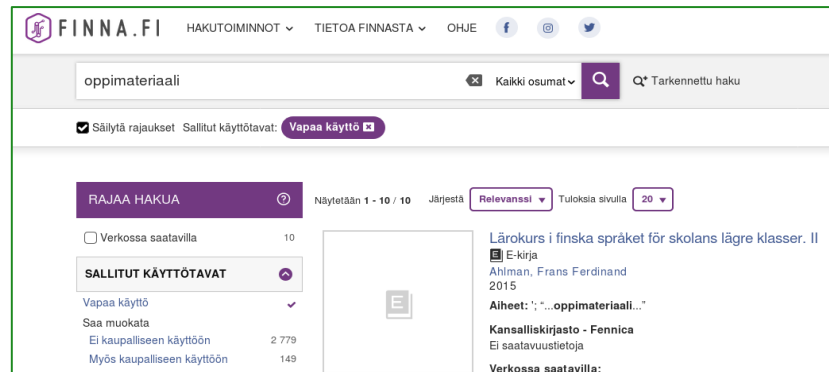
FINNA.FI HAKUTOIMINNOT TIETOA FINNASTA OHJE

oppimateriaali

Kaikki osumat

Tarkennettu haku

Säilytä rajaukset Sallitut käyttötavat: Vapaa käyttö

RAJAA HAKUA

Näytetään 1 - 10 / 10 Järjestä Relevanssi Tuloksia sivulla 20

Verkossa saatavilla 10

SALLITUT KÄYTTÖTAVAT

Vapaa käyttö

Saa muokata

Ei kaupalliseen käyttöön 2 779

Myös kaupalliseen käyttöön 149

Lärokurs i finska språket för skolans lägre klasser. II

E-kirja

Ahlman, Frans Ferdinand

2015

Aiheet: '; "...oppimateriaali..."

Kansalliskirjasto - Fennica

Ei saatavuustietoja

Verkossa saatavilla: